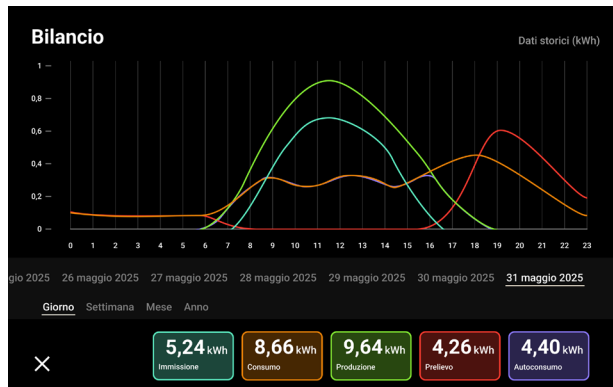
Bilancio

Dati storici (kWh)

1
0,8
0,6
0,4
0,2
0

0 1 2 3 4 5 6 7 8 9 10 11 12 13 14 15 16 17 18 19 20 21 22 23

gio 2025 26 maggio 2025 27 maggio 2025 28 maggio 2025 29 maggio 2025 30 maggio 2025 31 maggio 2025

Giorno Settimana Mese Anno

✕

5,24 kWh Immissione

8,66 kWh Consumo

9,64 kWh Produzione

4,26 kWh Prelievo

4,40 kWh Autoconsumo